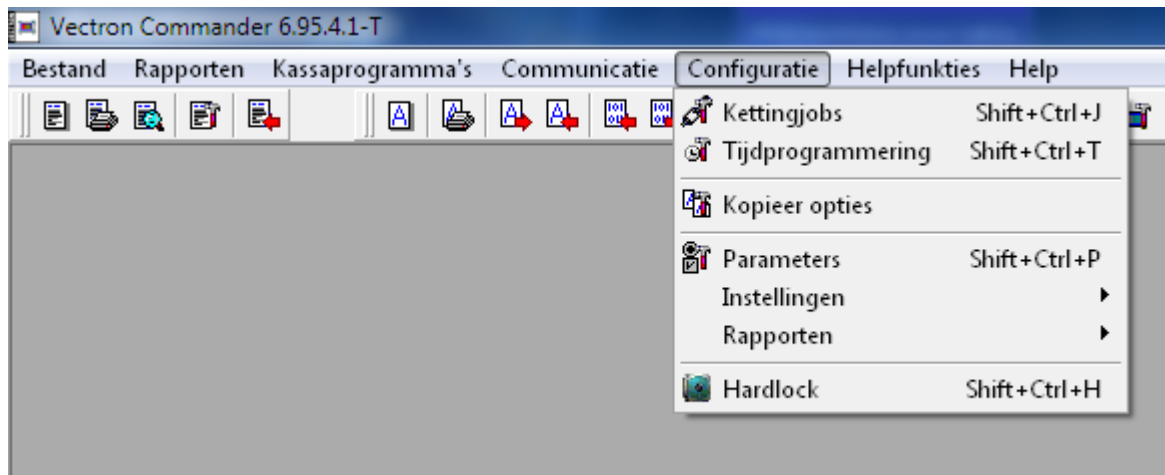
Vectron Commander 6.95.4.1-T

Bestand Rapporten Kassaprogramma's Communicatie Configuratie Helpfunkties Help

Kettingjobs Shift+Ctrl+J
Tijdprogrammering Shift+Ctrl+T
Kopieer opties
Parameters Shift+Ctrl+P
Instellingen
Rapporten
Hardlock Shift+Ctrl+H